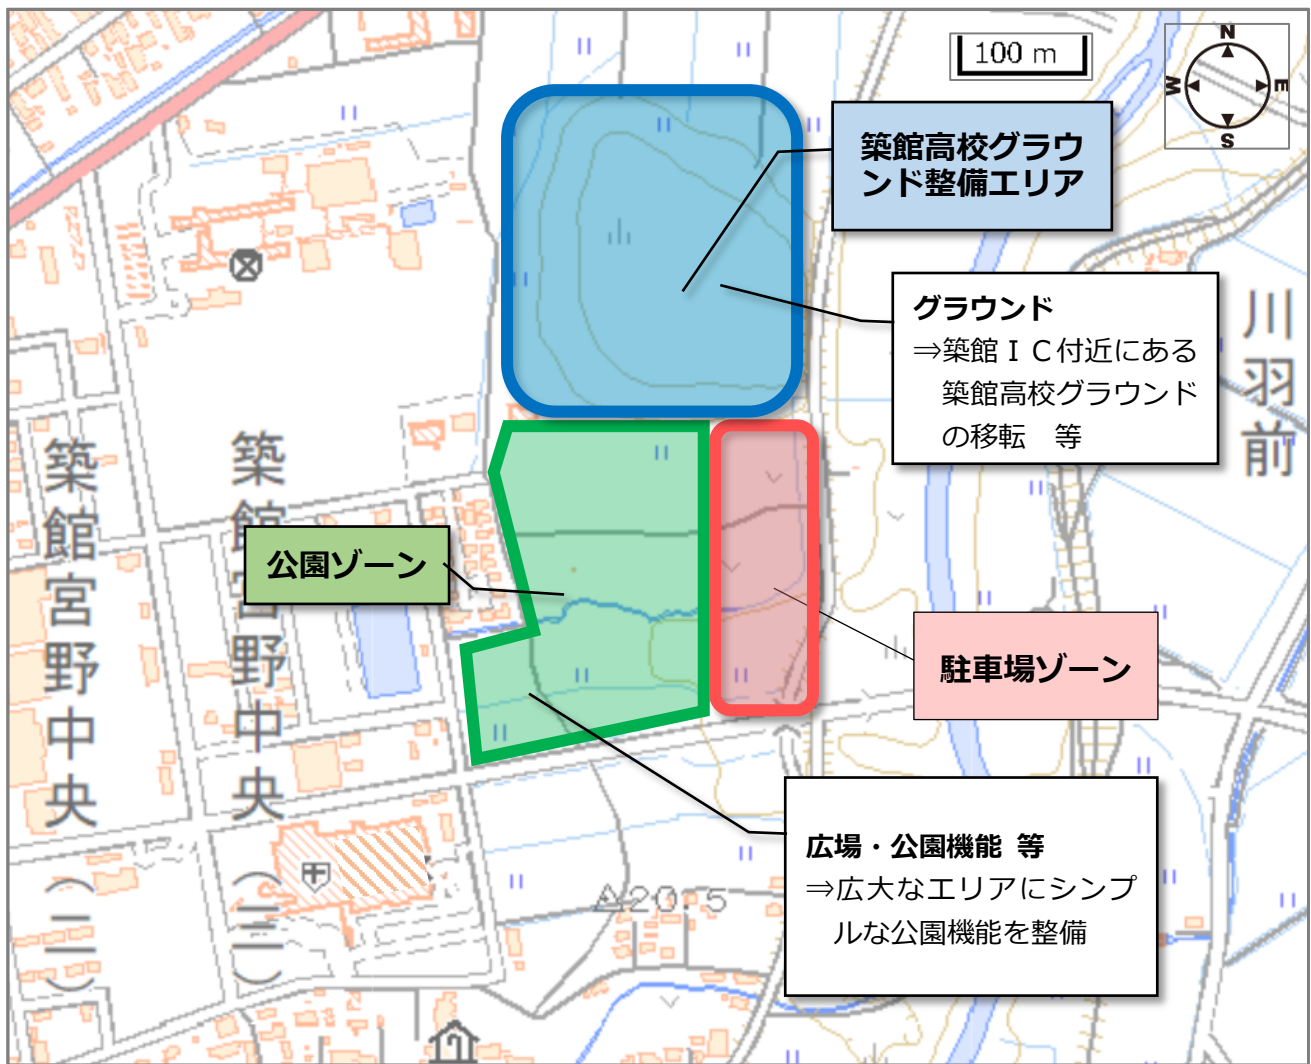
100 m

N
W
E
S

築館高校グラウンド整備エリア

グラウンド
⇒築館ＩＣ付近にある築館高校グラウンドの移転　等

川羽前

築館宮野中央（二）

築館宮野中央（三）

公園ゾーン

駐車場ゾーン

20.5

広場・公園機能 等
⇒広大なエリアにシンプルな公園機能を整備